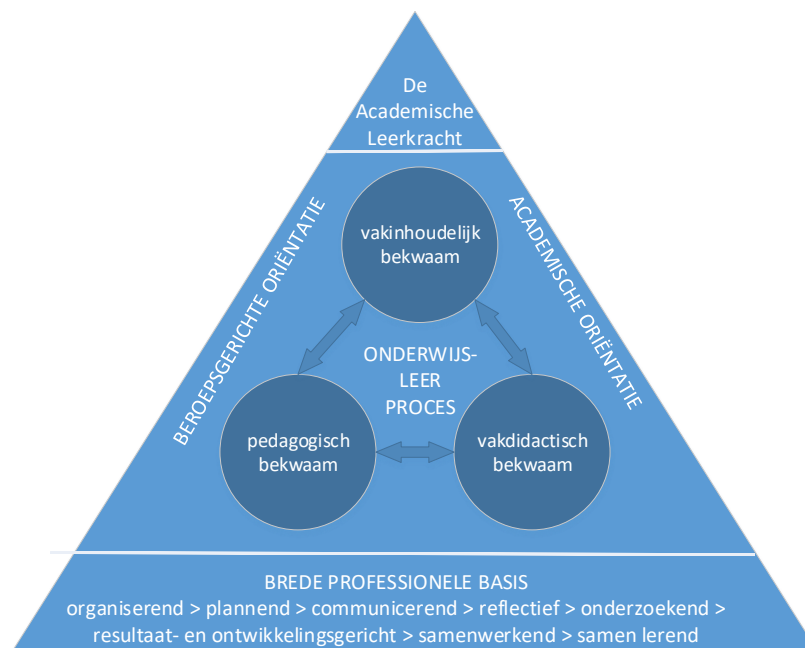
De Academische Leerkracht

BEROEPSGERICHTE ORIËNTATIE

ACADEMISCHE ORIËNTATIE

vakinhoudelijk bekwaam

ONDERWIJS-LEER PROCES

pedagogisch bekwaam

vakdidactisch bekwaam

BREDE PROFESSIONELE BASIS
organiserend > plannend > communicerend > reflectief > onderzoekend > resultaat- en ontwikkelingsgericht > samenwerkend > samen lerend